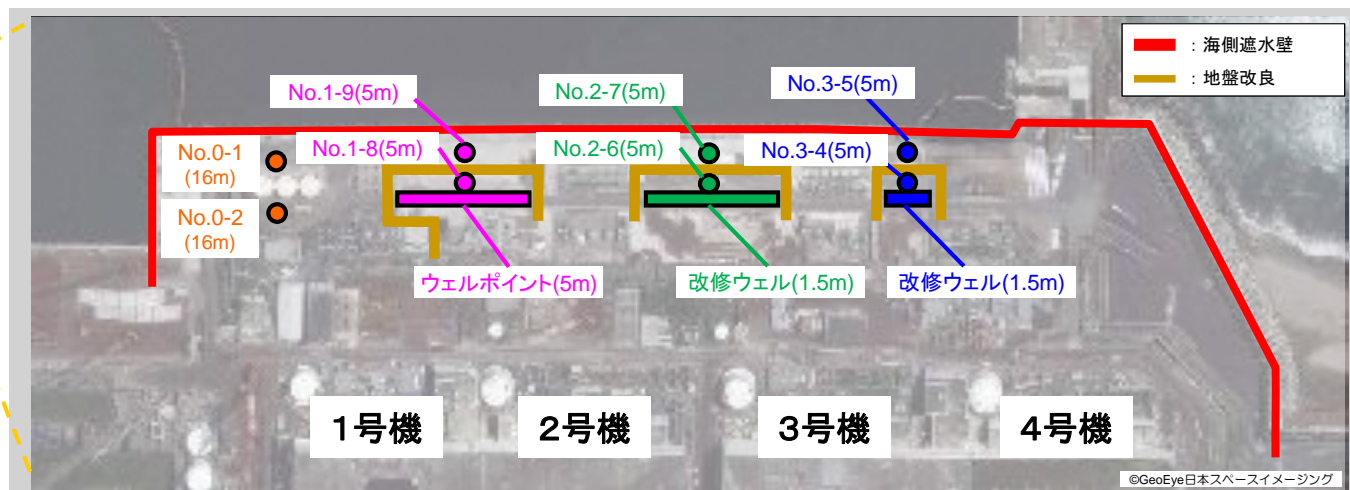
：海側遮水壁
：地盤改良

No.1-9(5m)
No.2-7(5m)
No.3-5(5m)
No.1-8(5m)
No.2-6(5m)
No.3-4(5m)
No.0-1 (16m)
No.0-2 (16m)
ウェルポイント(5m)
改修ウェル(1.5m)
改修ウェル(1.5m)

1号機
2号機
3号機
4号機

©GeoEye日本スペースイメージング